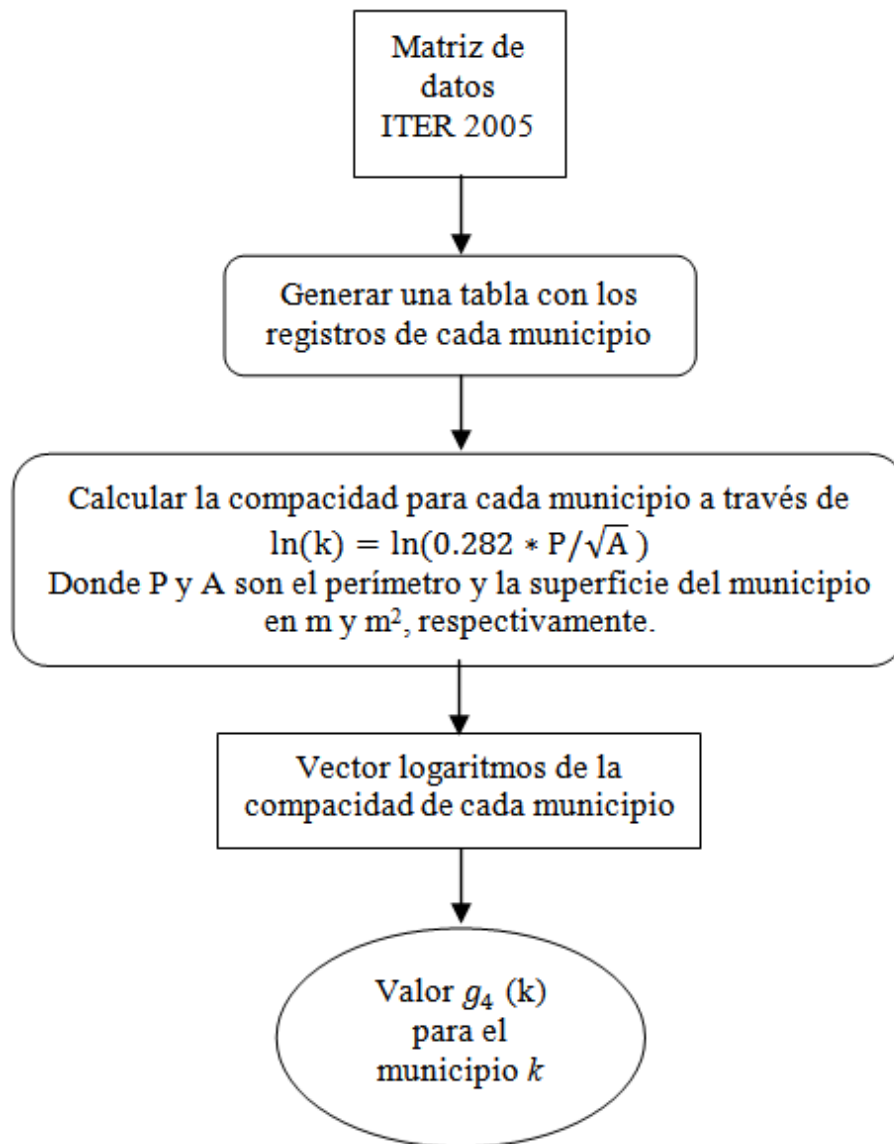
Matriz de datos ITER 2005

Generar una tabla con los registros de cada municipio

Calcular la compacidad para cada municipio a través de
$\ln(k) = \ln(0.282 * P/\sqrt{A})$
Donde P y A son el perímetro y la superficie del municipio en m y m$^2$, respectivamente.

Vector logaritmos de la compacidad de cada municipio

Valor $g_4$ (k) para el municipio $k$